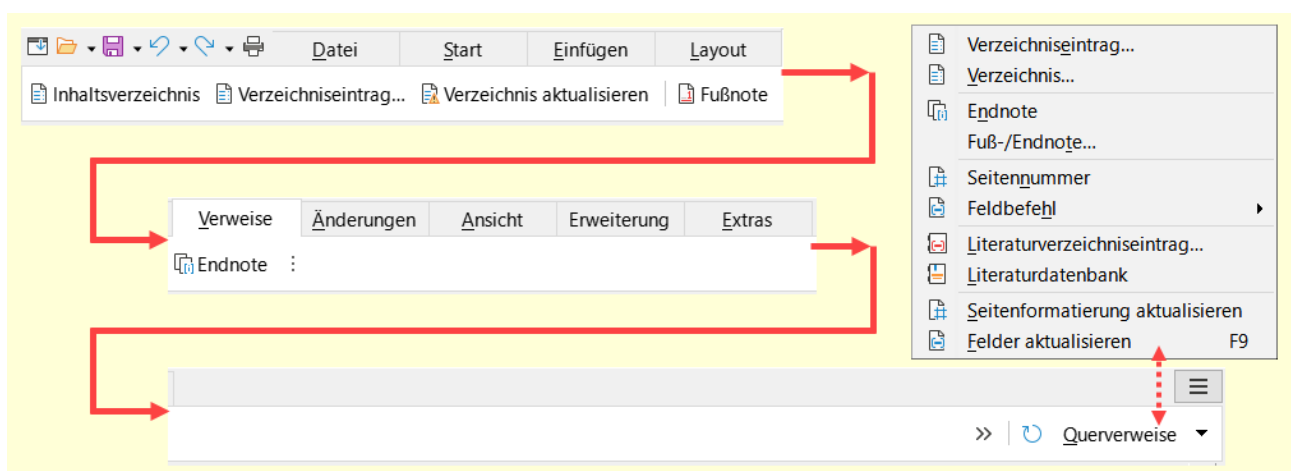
Datei Start Einfügen Layout

Inhaltsverzeichnis Verzeichniseintrag... Verzeichnis aktualisieren Fußnote

Verweise Änderungen Ansicht Erweiterung Extras

Endnote

Querverweise

Verzeichniseintrag...
Verzeichnis...
Endnote
Fuß-/Endnote...
Seitennummer
Feldbefehl
Literaturverzeichniseintrag...
Literaturdatenbank
Seitenformatierung aktualisieren
Felder aktualisieren F9